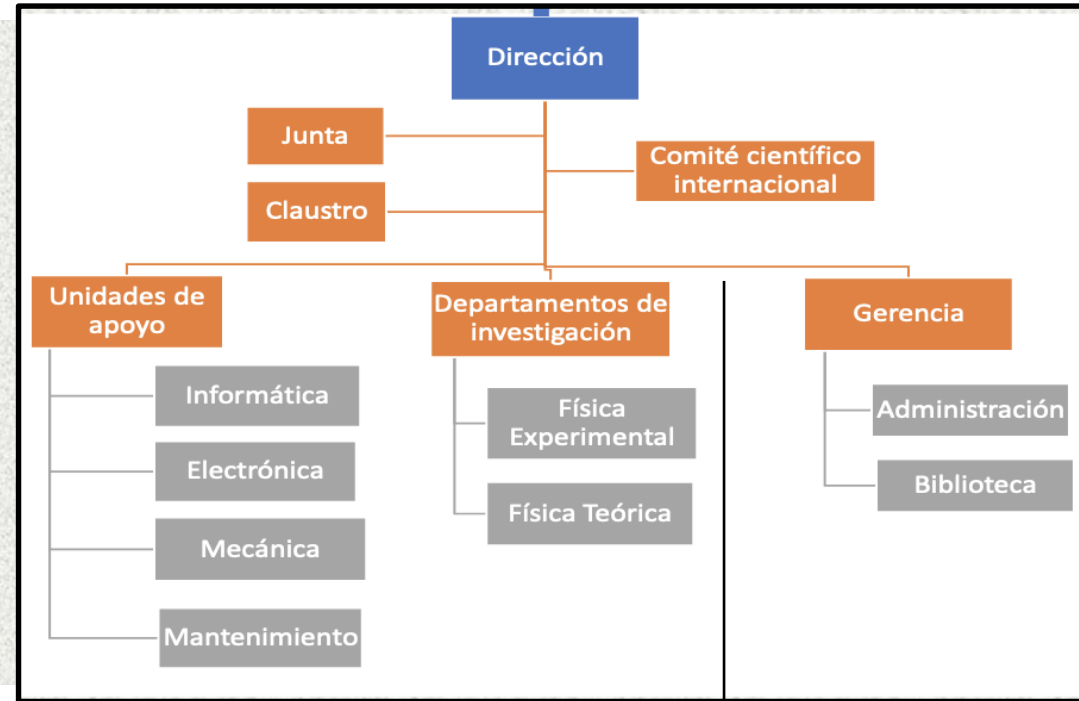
Dirección

Junta

Claustro

Comité científico internacional

Unidades de apoyo

Informática

Electrónica

Mecánica

Mantenimiento

Departamentos de investigación

Física Experimental

Física Teórica

Gerencia

Administración

Biblioteca